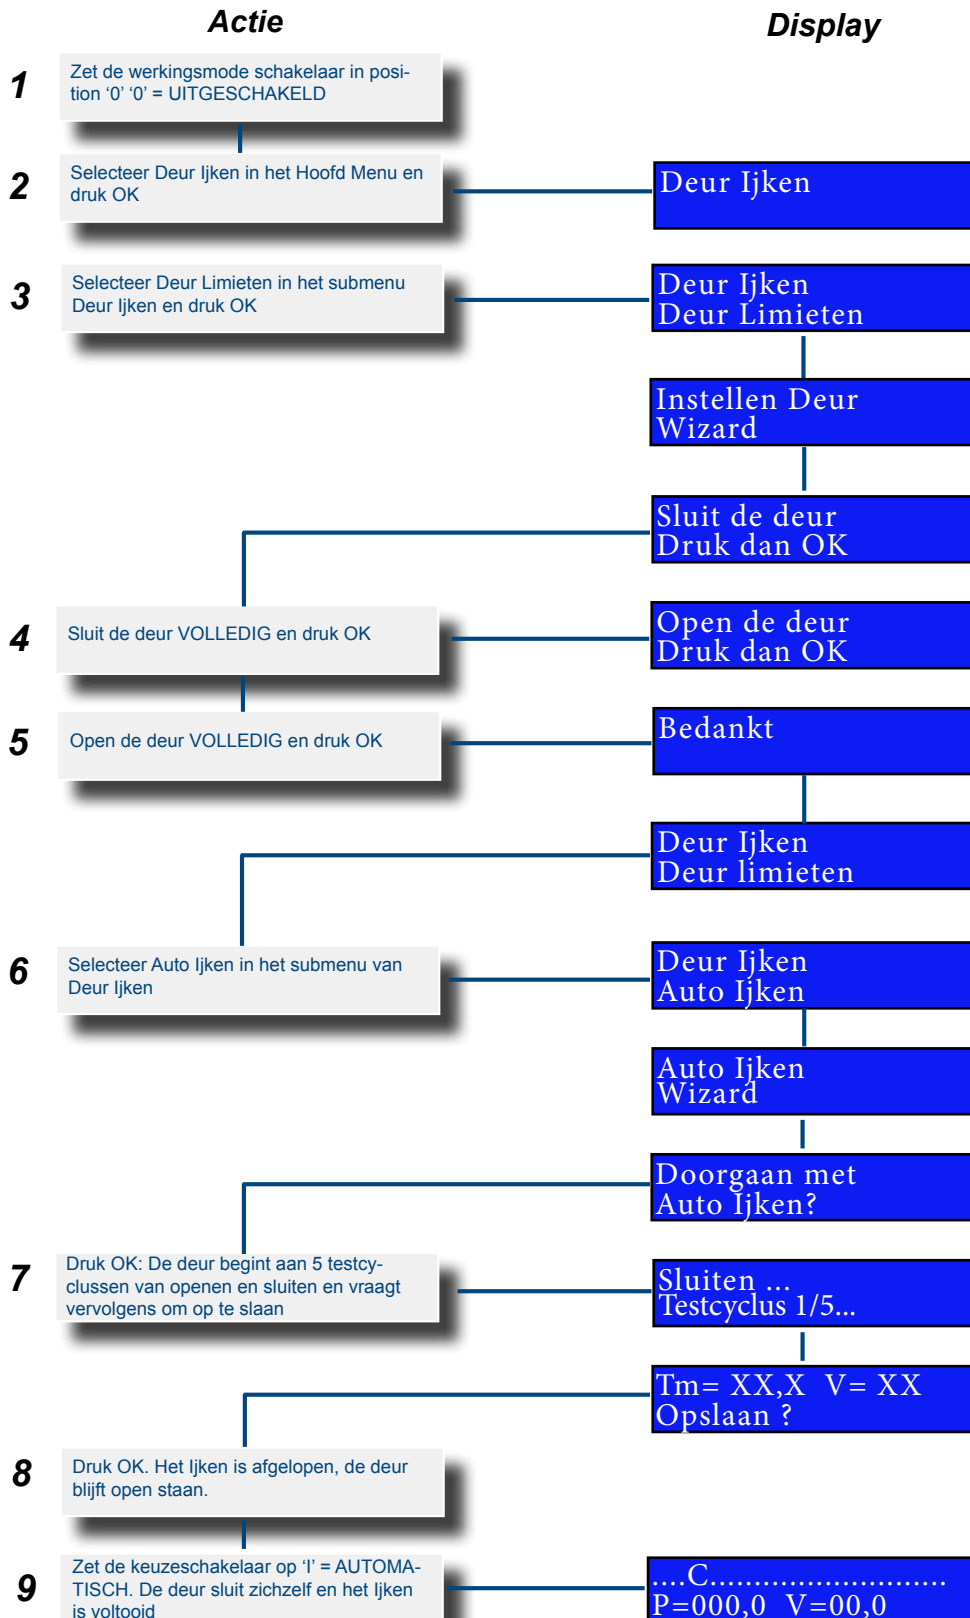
Actie

Display

1

Zet de werkingsmode schakelaar in positie '0' '0' = UITGESCHAKELD

2

Selecteer Deur Ijken in het Hoofd Menu en druk OK

Deur Ijken

3

Selecteer Deur Limieten in het submenu Deur Ijken en druk OK

Deur Ijken
Deur Limieten

Instellen Deur
Wizard

Sluit de deur
Druk dan OK

4

Sluit de deur VOLLEDIG en druk OK

Open de deur
Druk dan OK

5

Open de deur VOLLEDIG en druk OK

Bedankt

Deur Ijken
Deur limieten

6

Selecteer Auto Ijken in het submenu van Deur Ijken

Deur Ijken
Auto Ijken

Auto Ijken
Wizard

Doorgaan met
Auto Ijken?

7

Druk OK: De deur begint aan 5 testcyclussen van openen en sluiten en vraagt vervolgens om op te slaan

Sluiten ...
Testcyclus 1/5...

Tm= XX,X V= XX
Opslaan ?

8

Druk OK. Het Ijken is afgelopen, de deur blijft open staan.

9

Zet de keuzeschakelaar op 'I' = AUTOMATISCH. De deur sluit zichzelf en het Ijken is voltooid

....C...........................
P=000,0 V=00,0